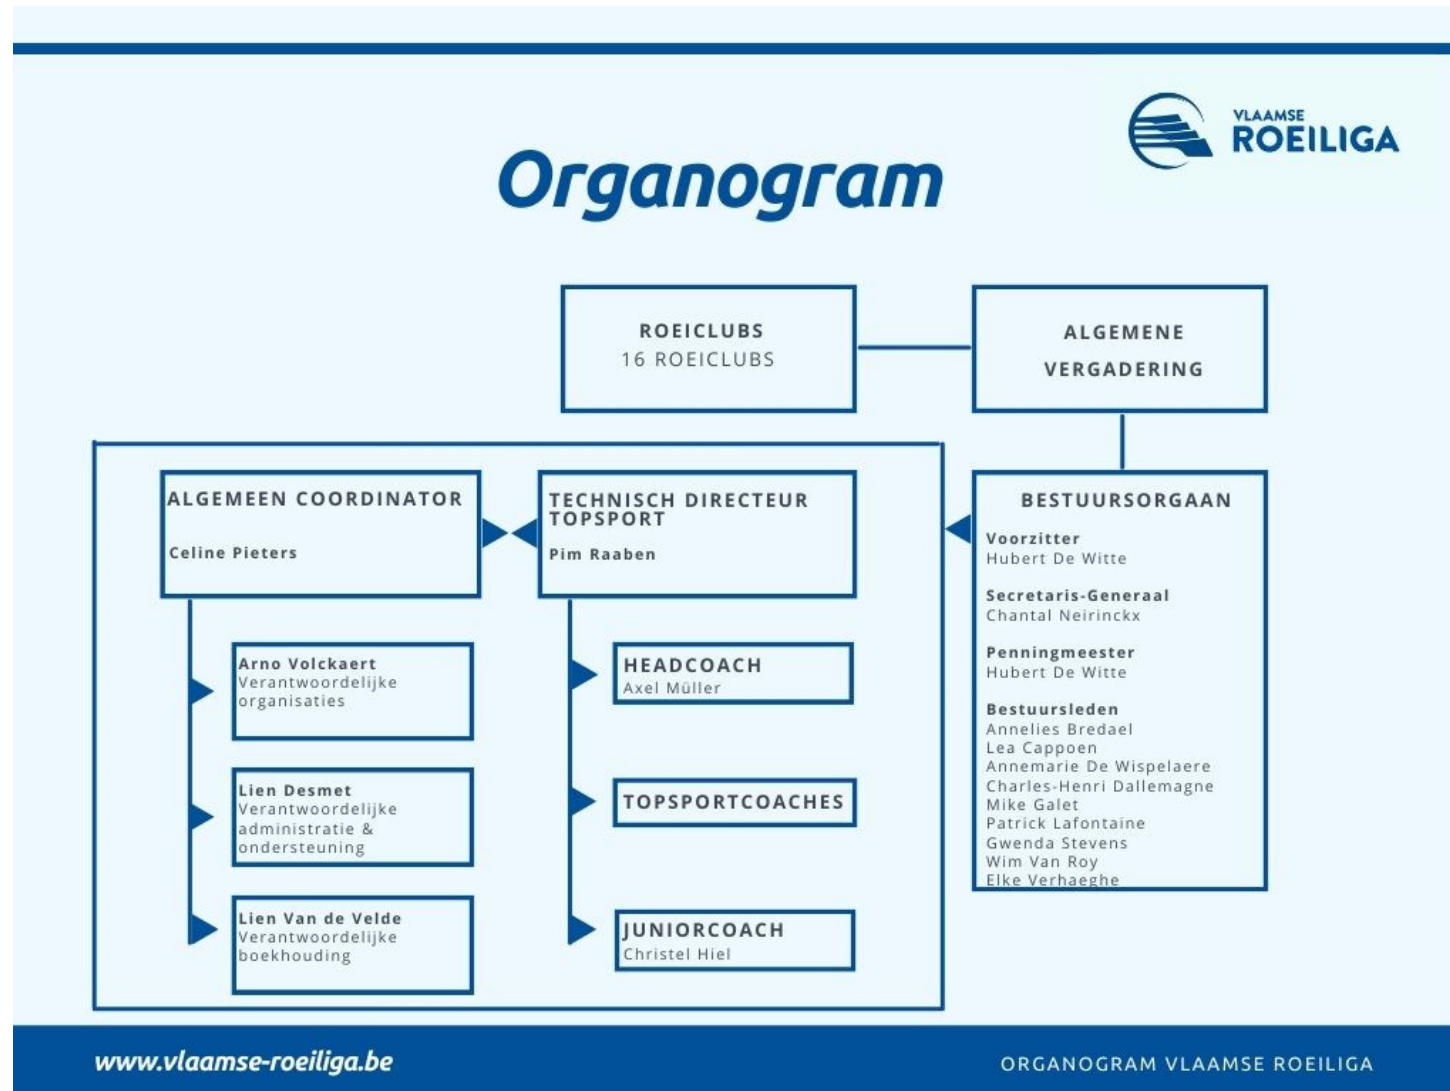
VLAAMSE
ROEILIGA

Organogram

ROEICLUBS
16 ROEICLUBS

ALGEMENE VERGADERING

ALGEMEEN COORDINATOR
Celine Pieters

TECHNISCH DIRECTEUR TOPSPORT
Pim Raaben

BESTUURSORGAAN
Voorzitter
Hubert De Witte

Secretaris-Generaal
Chantal Neirinckx

Penningmeester
Hubert De Witte

Bestuursleden
Annelies Bredael
Lea Cappoen
Annemarie De Wispelaere
Charles-Henri Dallemagne
Mike Galet
Patrick Lafontaine
Gwenda Stevens
Wim Van Roy
Elke Verhaeghe

Arno Volckaert
Verantwoordelijke organisaties

Lien Desmet
Verantwoordelijke administratie & ondersteuning

Lien Van de Velde
Verantwoordelijke boekhouding

HEADCOACH
Axel Müller

TOPSPORTCOACHES

JUNIORCOACH
Christel Hiel

www.vlaamse-roeiliga.be

ORGANOGRAM VLAAMSE ROEILIGA